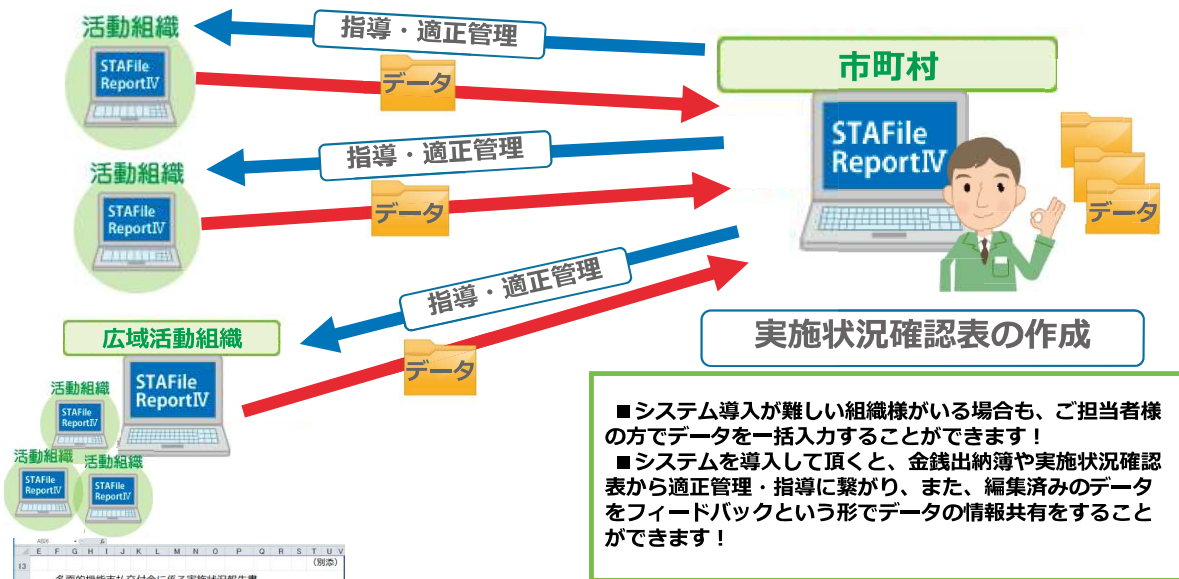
活動組織

STAFile ReportⅣ

指導・適正管理

データ

市町村

STAFile ReportⅣ

活動組織

STAFile ReportⅣ

指導・適正管理

データ

データ

指導・適正管理

広域活動組織

STAFile ReportⅣ

データ

活動組織

STAFile ReportⅣ

活動組織

STAFile ReportⅣ

活動組織

STAFile ReportⅣ

実施状況確認表の作成

■システム導入が難しい組織様がいる場合も、ご担当者様の方でデータを一括入力することができます！
■システムを導入して頂くと、金銭出納簿や実施状況確認表から適正管理・指導に繋がり、また、編集済みのデータをフィードバックという形でデータの情報共有をすることができます！

| E | F | G | H | I | J | K | L | M | N | O | P | Q | R | S | T | U | V |
|---|---|---|---|---|---|---|---|---|---|---|---|---|---|---|---|---|---|

13 （別添）
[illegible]